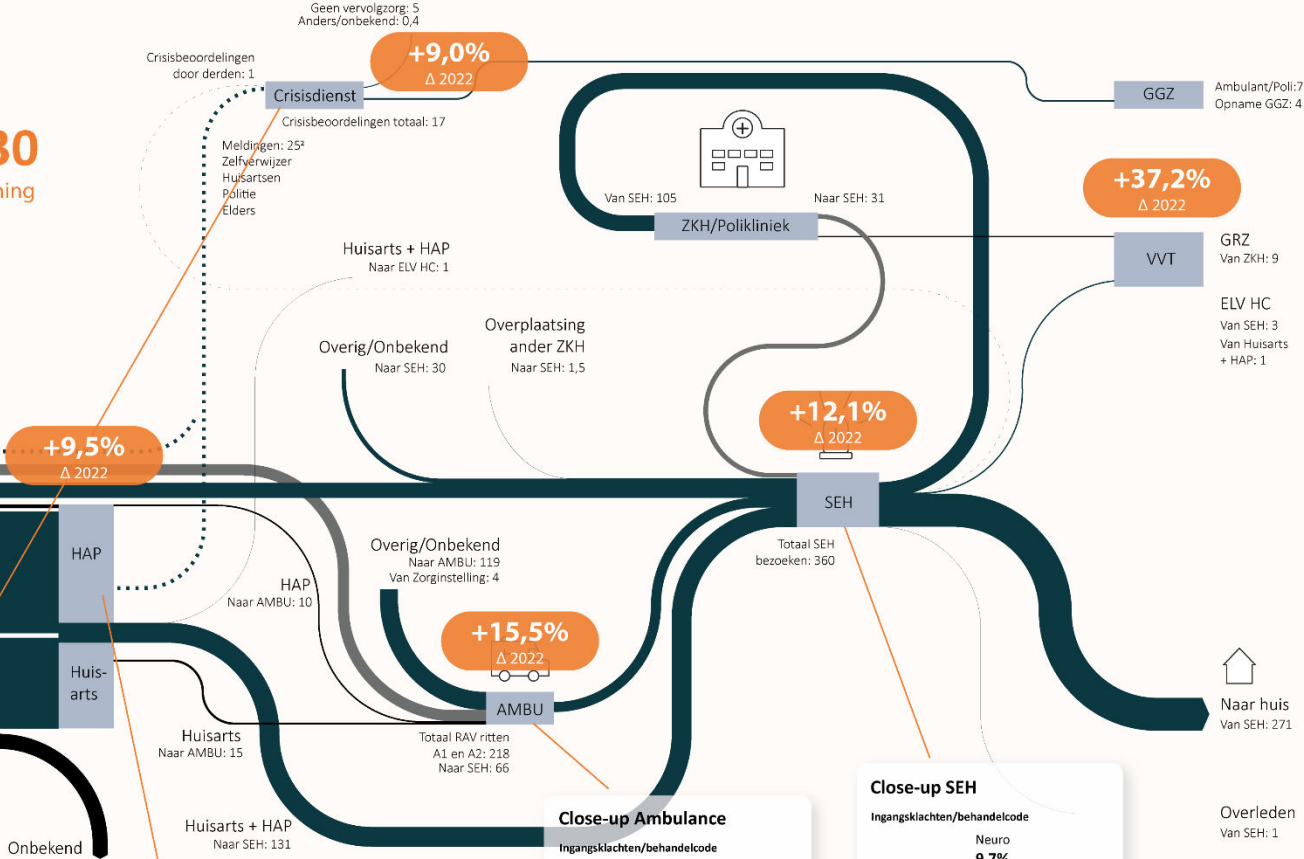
Geen vervolgzorg: 5
Anders/onbekend: 0,4

+9,0%
Δ 2022

Crisisbeoordelingen door derden: 1

Crisisdienst

Crisisbeoordelingen totaal: 17

GGZ

Ambulant/Poli: 7
Opname GGZ: 4

30
ning

Meldingen: 25²
Zelfverwijzer
Huisartsen
Politie
Elders

Van SEH: 105

Naar SEH: 31

ZKH/Polikliniek

+37,2%
Δ 2022

VVT

GRZ
Van ZKH: 9

ELV HC
Van SEH: 3
Van Huisarts + HAP: 1

Huisarts + HAP
Naar ELV HC: 1

Overig/Onbekend
Naar SEH: 30

Overplaatsing ander ZKH
Naar SEH: 1,5

+12,1%
Δ 2022

+9,5%
Δ 2022

SEH

Totaal SEH bezoeken: 360

HAP

Overig/Onbekend
Naar AMBU: 119
Van Zorginstelling: 4

HAP
Naar AMBU: 10

+15,5%
Δ 2022

Huis-arts

AMBU

Totaal RAV ritten
A1 en A2: 218
Naar SEH: 66

Huisarts
Naar AMBU: 15

Naar huis
Van SEH: 271

Close-up SEH
Ingangsklachten/behandelcode
Neuro
9,7%

Overleden
Van SEH: 1

Huisarts + HAP
Naar SEH: 131

Onbekend

Close-up Ambulance
Ingangsklachten/behandelcode